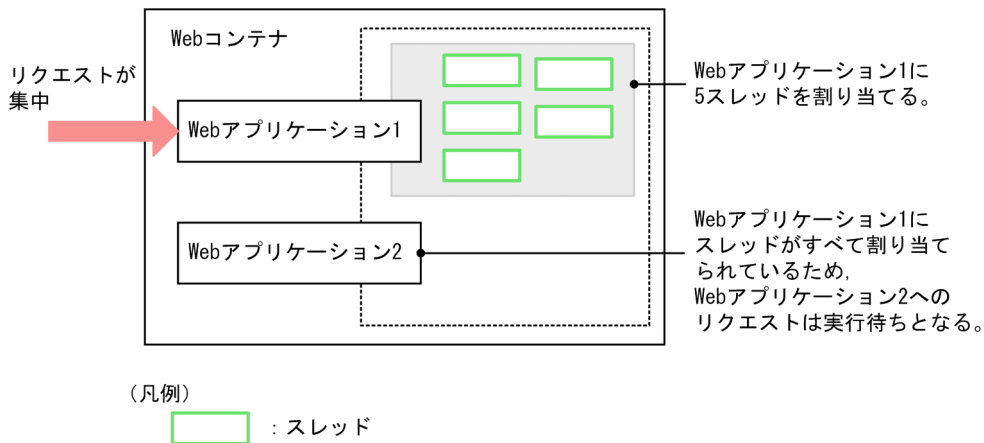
Webコンテナ

リクエストが集中

Webアプリケーション1

Webアプリケーション2

Webアプリケーション1に5スレッドを割り当てる。

Webアプリケーション1にスレッドがすべて割り当てられているため，Webアプリケーション2へのリクエストは実行待ちとなる。

（凡例）

：スレッド